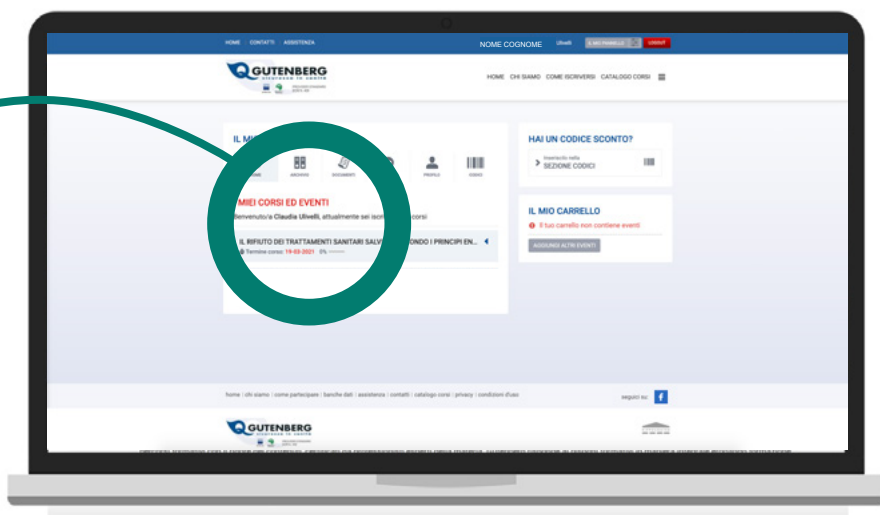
HOME CONTATTI ASSISTENZA

NOME COGNOME

LOGOUT

GUTENBERG

HOME CHI SIAMO COME ISCRIVERSI CATALOGO CORSI

IL MI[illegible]

ARCHIVIO DOCUMENTI PROFILO CODICI

MIEI CORSI ED EVENTI

Benvenuto/a Claudia Ulivelli, attualmente sei iscr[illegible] corsi

IL RIFIUTO DEI TRATTAMENTI SANITARI SALV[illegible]ONDO I PRINCIPI EN...

Termine corso: 19-03-2021 0%

HAI UN CODICE SCONTO?

Inseriscilo nella SEZIONE CODICI

IL MIO CARRELLO

Il tuo carrello non contiene eventi

AGGIUNGI ALTRI EVENTI

home | chi siamo | come partecipare | banche dati | assistenza | contatti | catalogo corsi | privacy | condizioni d'uso

seguici su: f

GUTENBERG